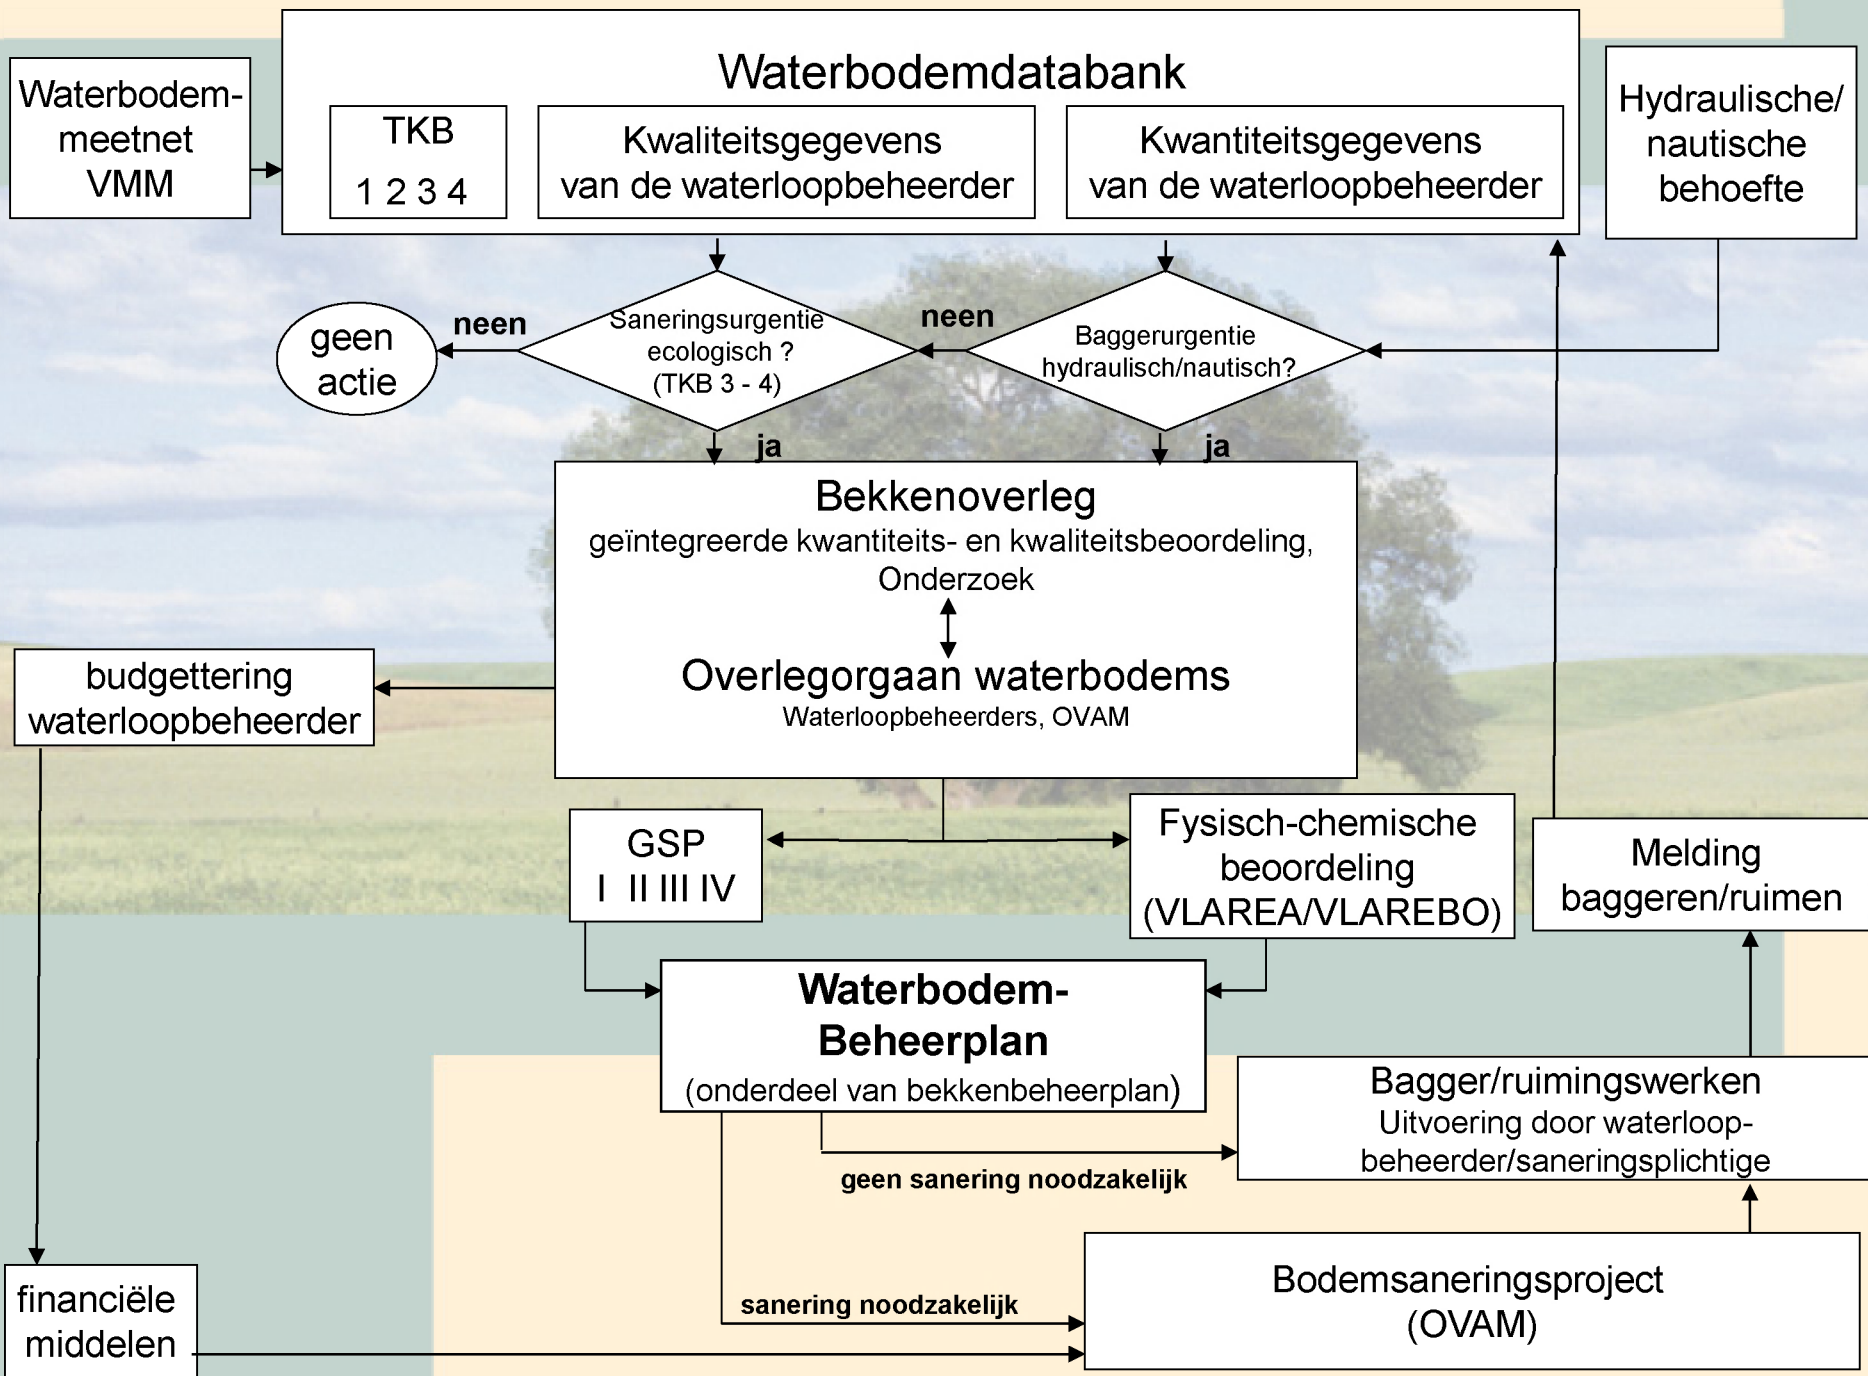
Waterbodem-meetnet VMM

Waterbodemdatabank

TKB
1 2 3 4

Kwaliteitsgegevens van de waterloopbeheerder

Kwantiteitsgegevens van de waterloopbeheerder

Hydraulische/ nautische behoefte

geen actie

neen

Saneringsurgentie ecologisch ? (TKB 3 - 4)

neen

Baggerurgentie hydraulisch/nautisch?

ja

ja

Bekkenoverleg
geïntegreerde kwantiteits- en kwaliteitsbeoordeling, Onderzoek

Overlegorgaan waterbodems
Waterloopbeheerders, OVAM

budgettering waterloopbeheerder

GSP
I II III IV

Fysisch-chemische beoordeling (VLAREA/VLAREBO)

Melding baggeren/ruimen

Waterbodem-Beheerplan
(onderdeel van bekkenbeheerplan)

Bagger/ruimingswerken
Uitvoering door waterloopbeheerder/saneringsplichtige

geen sanering noodzakelijk

financiële middelen

sanering noodzakelijk

Bodemsaneringsproject (OVAM)